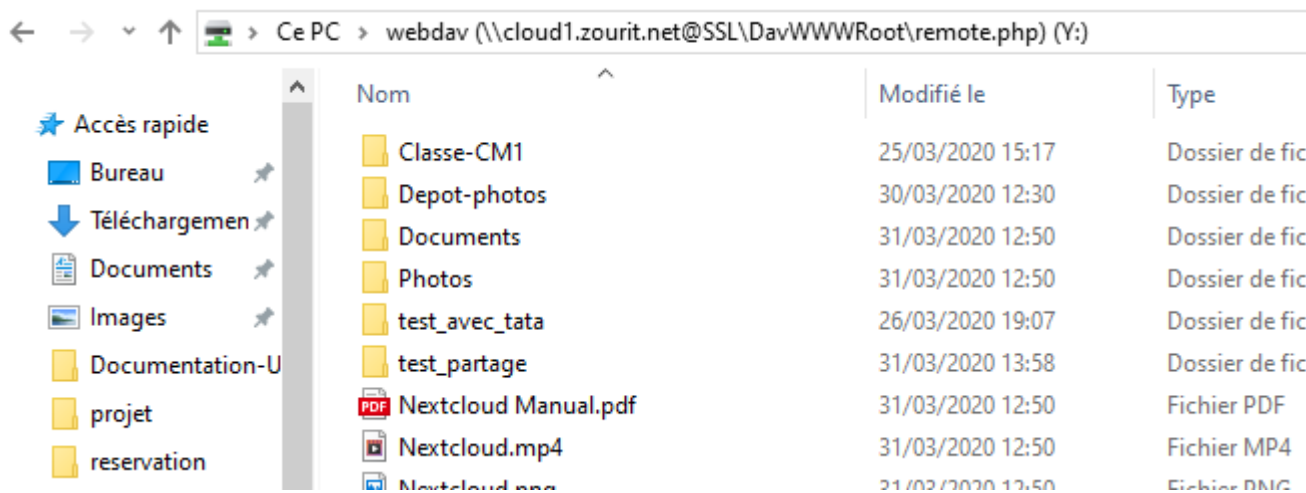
Ce PC > webdav (\\cloud1.zourit.net@SSL\DavWWWRoot\remote.php) (Y:)

Accès rapide
Bureau
Téléchargemen
Documents
Images
Documentation-U
projet
reservation

| Nom | Modifié le | Type |
|---|---|---|
| Classe-CM1 | 25/03/2020 15:17 | Dossier de fic |
| Depot-photos | 30/03/2020 12:30 | Dossier de fic |
| Documents | 31/03/2020 12:50 | Dossier de fic |
| Photos | 31/03/2020 12:50 | Dossier de fic |
| test_avec_tata | 26/03/2020 19:07 | Dossier de fic |
| test_partage | 31/03/2020 13:58 | Dossier de fic |
| Nextcloud Manual.pdf | 31/03/2020 12:50 | Fichier PDF |
| Nextcloud.mp4 | 31/03/2020 12:50 | Fichier MP4 |
| Nextcloud.png | 31/03/2020 12:50 | Fichier PNG |